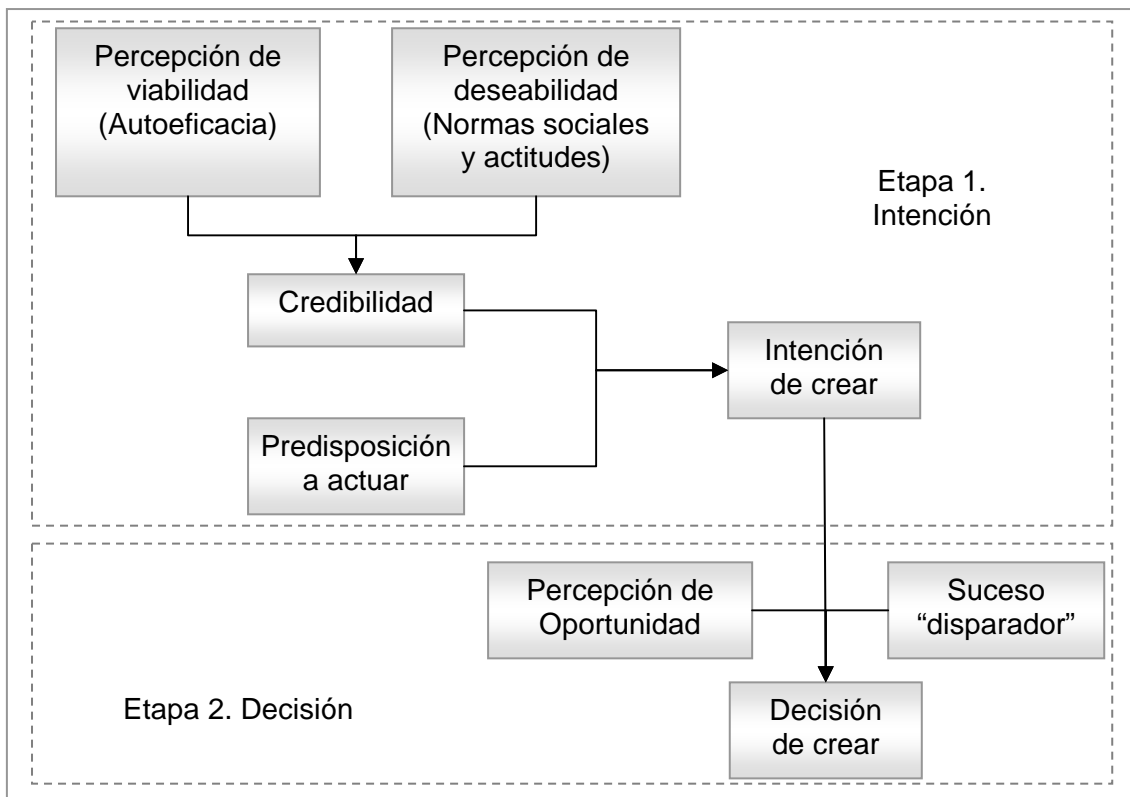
Percepción de viabilidad (Autoeficacia)

Percepción de deseabilidad (Normas sociales y actitudes)

Etapa 1. Intención

Credibilidad

Intención de crear

Predisposición a actuar

Percepción de Oportunidad

Suceso "disparador"

Etapa 2. Decisión

Decisión de crear